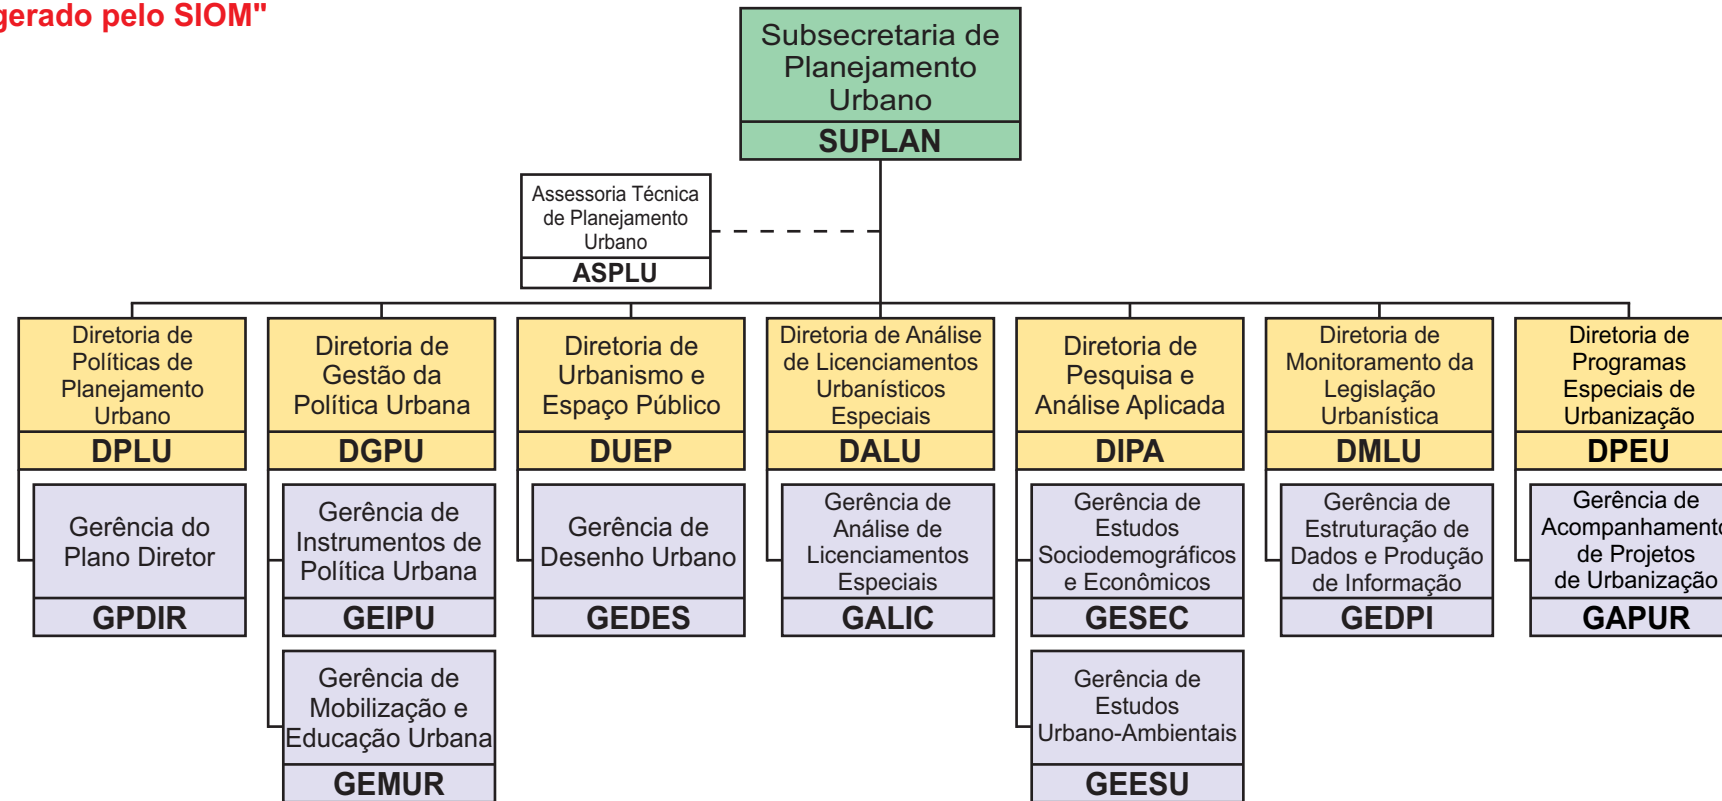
gerado pelo SIOM"

Subsecretaria de Planejamento Urbano
SUPLAN

Assessoria Técnica de Planejamento Urbano
ASPLU

Diretoria de Políticas de Planejamento Urbano
DPLU

Gerência do Plano Diretor
GPDIR

Diretoria de Gestão da Política Urbana
DGPU

Gerência de Instrumentos de Política Urbana
GEIPU

Gerência de Mobilização e Educação Urbana
GEMUR

Diretoria de Urbanismo e Espaço Público
DUEP

Gerência de Desenho Urbano
GEDES

Diretoria de Análise de Licenciamentos Urbanísticos Especiais
DALU

Gerência de Análise de Licenciamentos Especiais
GALIC

Diretoria de Pesquisa e Análise Aplicada
DIPA

Gerência de Estudos Sociodemográficos e Econômicos
GESEC

Gerência de Estudos Urbano-Ambientais
GEESU

Diretoria de Monitoramento da Legislação Urbanística
DMLU

Gerência de Estruturação de Dados e Produção de Informação
GEDPI

Diretoria de Programas Especiais de Urbanização
DPEU

Gerência de Acompanhamento de Projetos de Urbanização
GAPUR